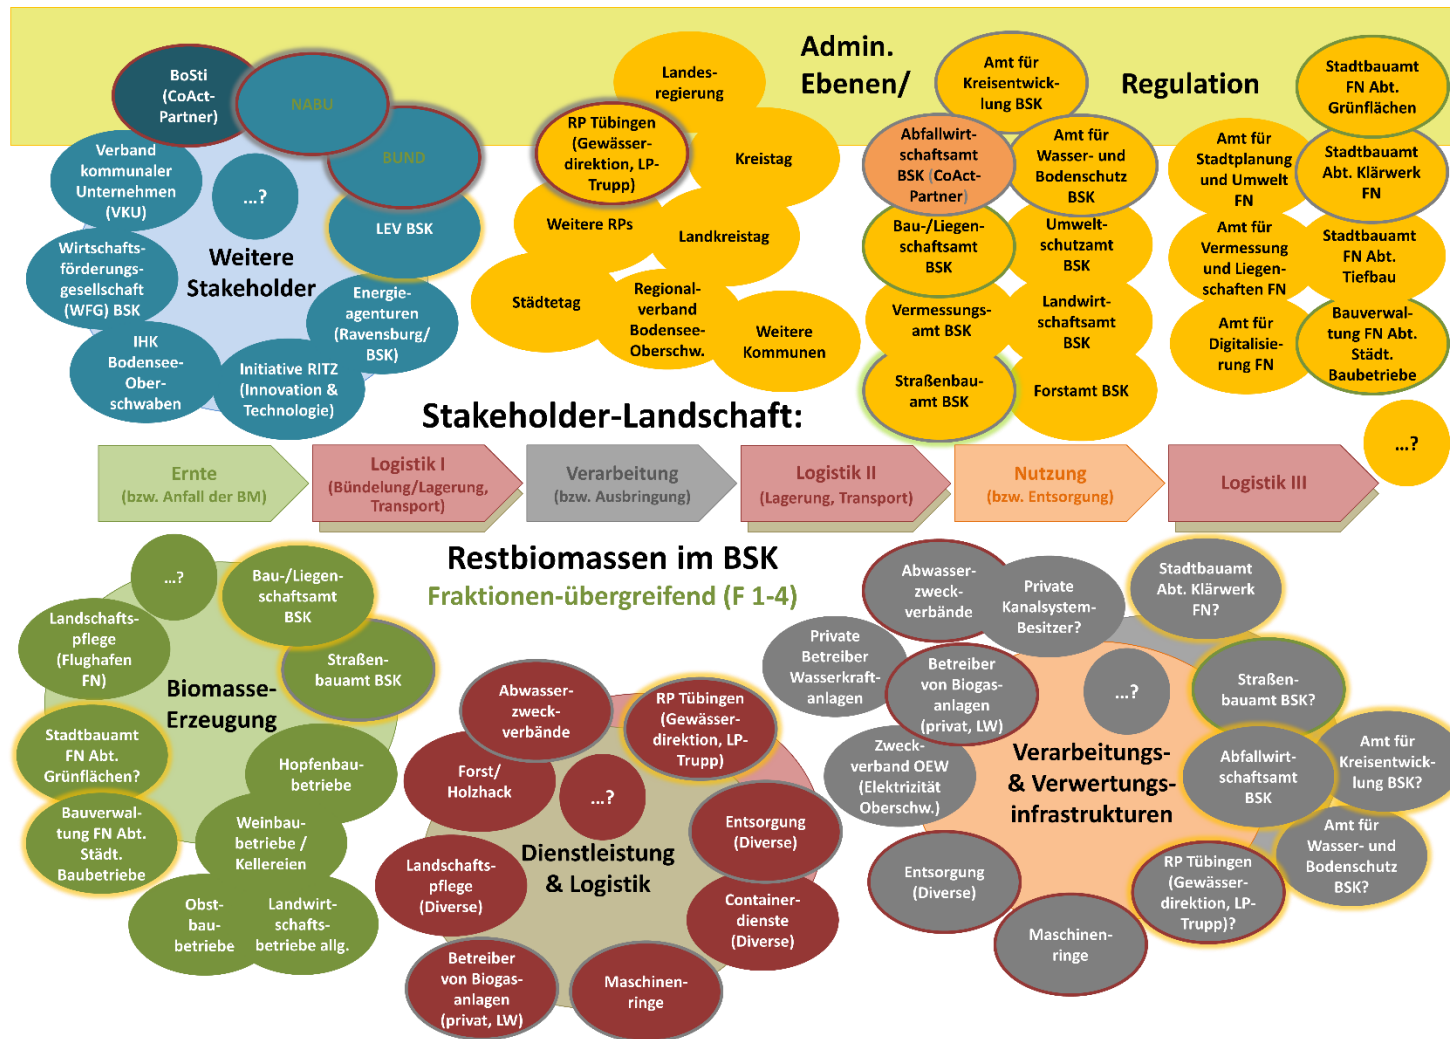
Admin. Ebenen/ Regulation

BoSti (CoAct-Partner)

NABU

BUND

Verband kommunaler Unternehmen (VKU)

...?

LEV BSK

Wirtschafts-förderungs-gesellschaft (WFG) BSK

Weitere Stakeholder

Energie-agenturen (Ravensburg/ BSK)

IHK Bodensee-Ober-schwaben

Initiative RITZ (Innovation & Technologie)

Landes-regierung

RP Tübingen (Gewässer-direktion, LP-Trupp)

Kreistag

Weitere RPs

Landkreistag

Städtetag

Regional-verband Bodensee-Oberschw.

Weitere Kommunen

Amt für Kreisentwick-lung BSK

Abfallwirt-schaftsamt BSK (CoAct-Partner)

Amt für Wasser- und Bodenschutz BSK

Bau-/Liegen-schaftsamt BSK

Umwelt-schutzamt BSK

Vermessungs-amt BSK

Landwirt-schaftsamt BSK

Straßenbau-amt BSK

Forstamt BSK

Stadtbauamt FN Abt. Grünflächen

Amt für Stadtplanung und Umwelt FN

Stadtbauamt Abt. Klärwerk FN

Amt für Vermessung und Liegen-schaften FN

Stadtbauamt FN Abt. Tiefbau

Amt für Digitalisie-rung FN

Bauverwal-tung FN Abt. Städt. Baubetriebe

...?

Stakeholder-Landschaft:

Ernte (bzw. Anfall der BM)

Logistik I (Bündelung/Lagerung, Transport)

Verarbeitung (bzw. Ausbringung)

Logistik II (Lagerung, Transport)

Nutzung (bzw. Entsorgung)

Logistik III

Restbiomassen im BSK

Fraktionen-übergreifend (F 1-4)

...?

Bau-/Liegen-schaftsamt BSK

Landschafts-pflege (Flughafen FN)

Straßen-bauamt BSK

Biomasse-Erzeugung

Stadtbauamt FN Abt. Grünflächen?

Hopfenbau-betriebe

Bauverwal-tung FN Abt. Städt. Baubetriebe

Weinbau-betriebe / Kellereien

Obst-bau-betriebe

Landwirt-schafts-betriebe allg.

Abwasser-zweck-verbände

RP Tübingen (Gewässer-direktion, LP-Trupp)

Forst/ Holzhack

...?

Entsorgung (Diverse)

Dienstleistung & Logistik

Landschafts-pflege (Diverse)

Container-dienste (Diverse)

Betreiber von Biogas-anlagen (privat, LW)

Maschinen-ringe

Abwasser-zweck-verbände

Private Kanalsystem-Besitzer?

Stadtbauamt Abt. Klärwerk FN?

Private Betreiber Wasserkraft-anlagen

Betreiber von Biogas-anlagen (privat, LW)

...?

Straßen-bauamt BSK?

Zweck-verband OEW (Elektrizität Oberschw.)

Verarbeitungs- & Verwertungs-infrastrukturen

Abfallwirt-schaftsamt BSK

Amt für Kreisentwick-lung BSK?

Amt für Wasser- und Bodenschutz BSK?

Entsorgung (Diverse)

RP Tübingen (Gewässer-direktion, LP-Trupp)?

Maschinen-ringe